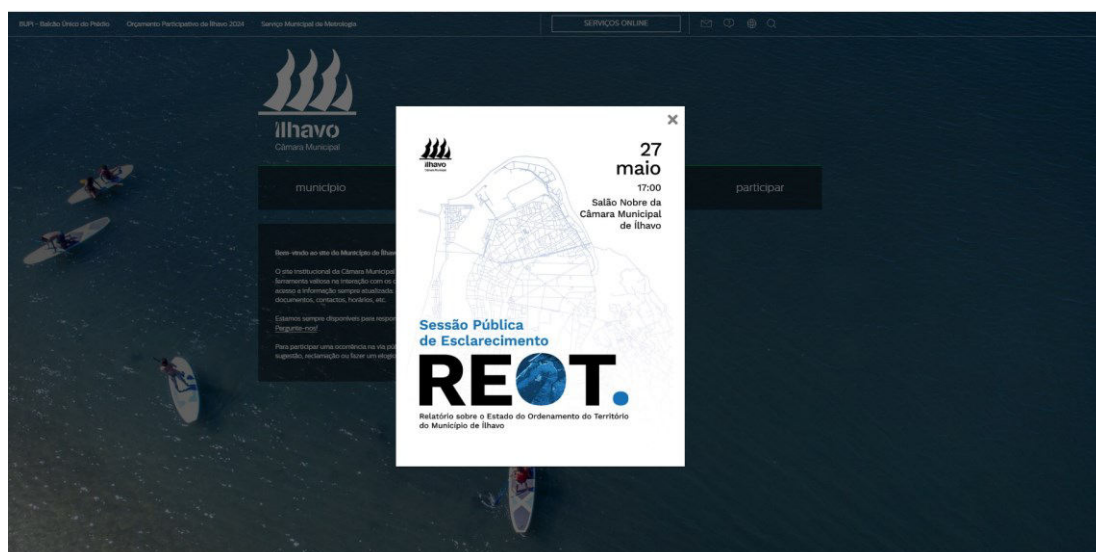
BUPi - Balcão Único do Prédio Orçamento Participativo de Ílhavo 2024 Serviço Municipal de Metrologia

SERVIÇOS ONLINE

ílhavo
Câmara Municipal

município

participar

Bem-vindo ao site do Município de Ílhavo

O site institucional da Câmara Municipal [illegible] ferramenta valiosa na interação com os c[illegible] acesso a informação sempre atualizada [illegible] documentos, contactos, horários, etc.

Estamos sempre disponíveis para respon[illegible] Pergunte-nos!

Para participar uma ocorrência na via pú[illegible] sugestão, reclamação ou fazer um elogio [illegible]

×

ílhavo
Câmara Municipal

27
maio
17:00
Salão Nobre da Câmara Municipal de Ílhavo

Sessão Pública de Esclarecimento

REOT.

Relatório sobre o Estado do Ordenamento do Território do Município de Ílhavo